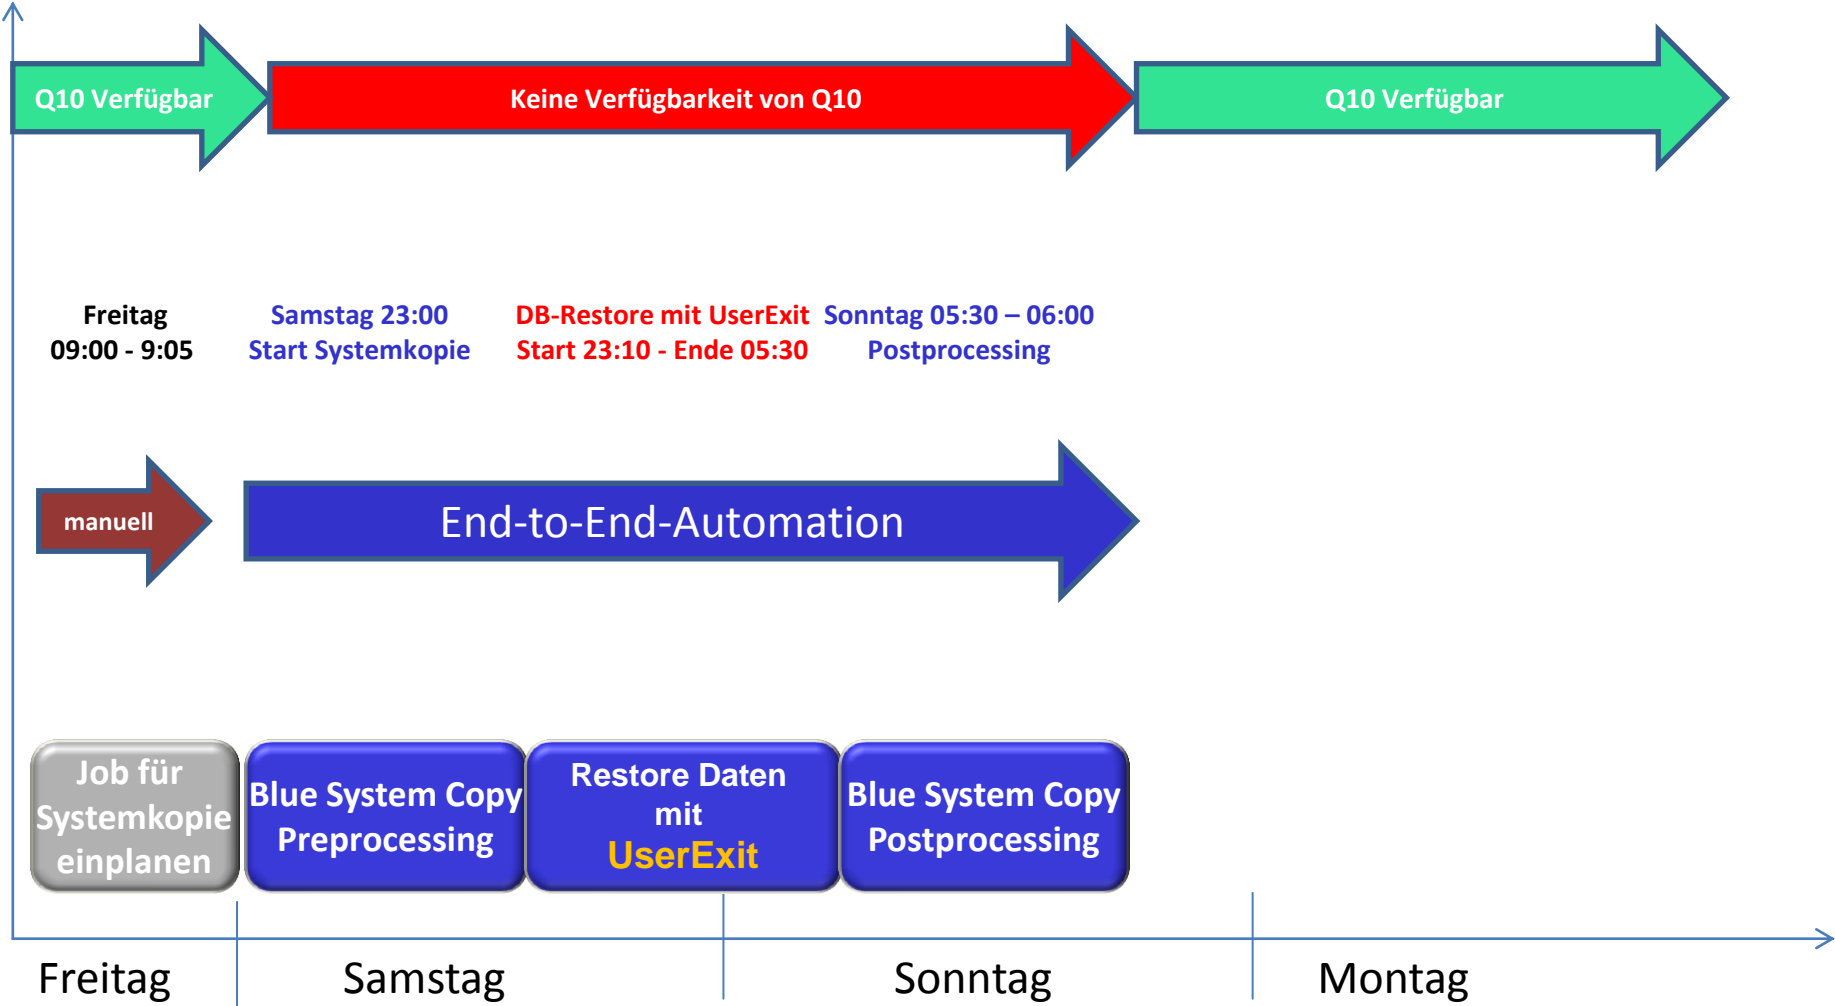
Q10 Verfügbar

Keine Verfügbarkeit von Q10

Q10 Verfügbar

Freitag
09:00 - 9:05

Samstag 23:00
Start Systemkopie

DB-Restore mit UserExit
Start 23:10 - Ende 05:30

Sonntag 05:30 – 06:00
Postprocessing

manuell

End-to-End-Automation

Job für Systemkopie einplanen

Blue System Copy Preprocessing

Restore Daten mit UserExit

Blue System Copy Postprocessing

Freitag

Samstag

Sonntag

Montag